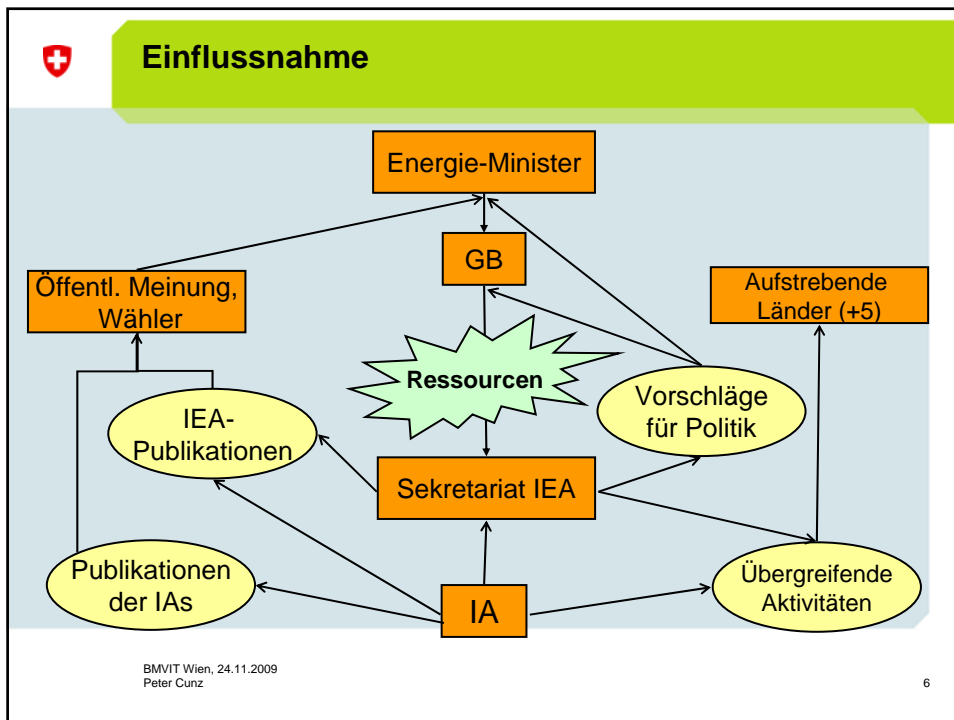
Einflussnahme

Energie-Minister

GB

Öffentl. Meinung, Wähler

Aufstrebende Länder (+5)

Ressourcen

Vorschläge für Politik

IEA-Publikationen

Sekretariat IEA

Publikationen der IAs

IA

Übergreifende Aktivitäten

BMVIT Wien, 24.11.2009
Peter Cunz

6